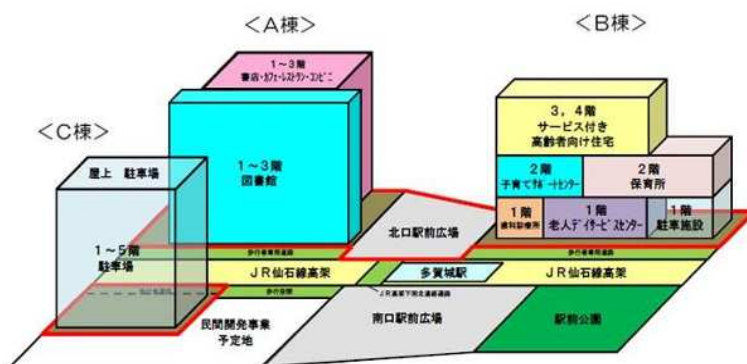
＜A棟＞

＜B棟＞

＜C棟＞

1～3階
書店・カフェ・レストラン・コンビニ

1～3階
図書館

屋上 駐車場

1～5階
駐車場

3，4階
サービス付き
高齢者向け住宅

2階
子育てサポートセンター

2階
保育所

1階
歯科診療所

1階
老人デイサービスセンター

1階
駐車施設

北口駅前広場

歩行者専用道路

JR仙石線高架

多賀城駅

JR仙石線高架

歩行者専用道路

歩行者

JR高架下歩道連絡通路

民間開発事業
予定地

南口駅前広場

駅前公園